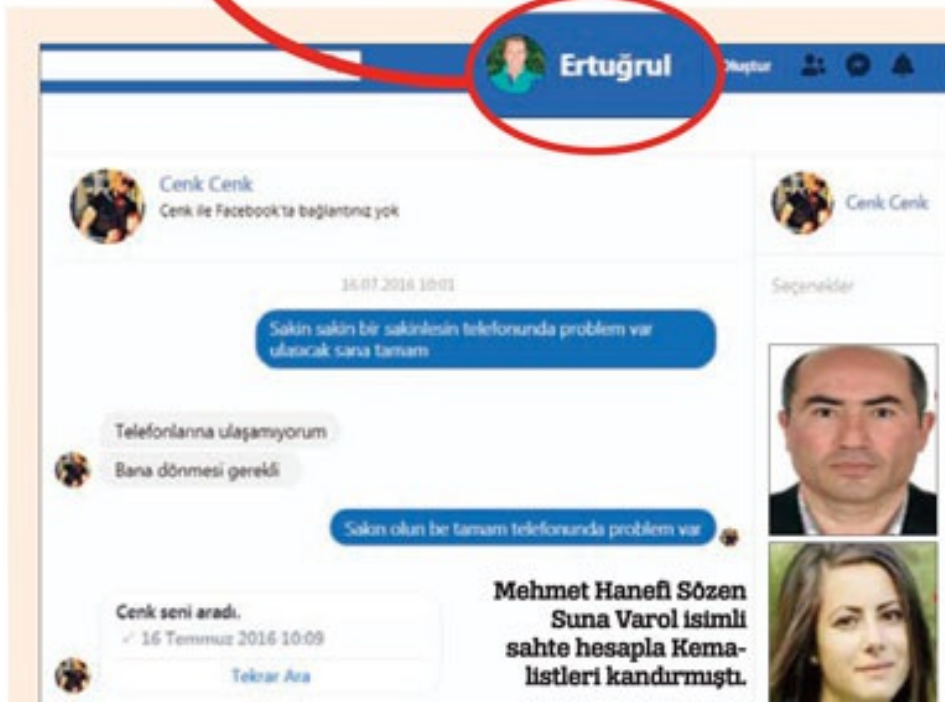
Ertuğrul

Oluştur

Cenk Cenk
Cenk ile Facebook'ta bağlantınız yok

Cenk Cenk

Seçenekler

16.07.2016 10:01

Sakin sakin bir sakinlesin telefonunda problem var ulasıcak sana tamam

Telefonlarına ulaşamıyorum

Bana dönmesi gerekli

Sakin olun be tamam telefonunda problem var

Cenk seni aradı.
✓ 16 Temmuz 2016 10:09
Tekrar Ara

Mehmet Hanefi Sözen Suna Varol isimli sahte hesapla Kemalistleri kandırmıştı.